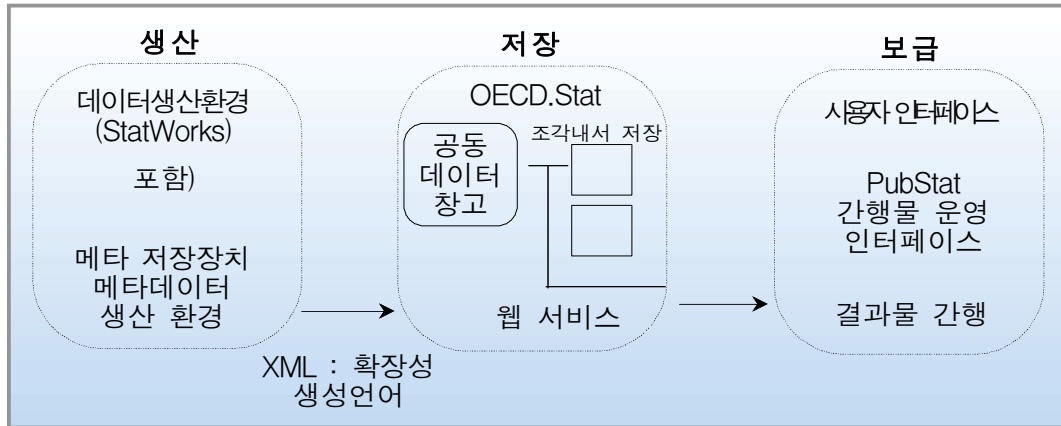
생산

데이터생산환경 (StatWorks) 포함)

메타 저장장치 메타데이터 생산 환경

저장

OECD.Stat

공동 데이터 창고

조각내서 저장

웹 서비스

보급

사용자 인터페이스

PubStat 간행물 운영 인터페이스

결과물 간행

XML : 확장성 생성언어